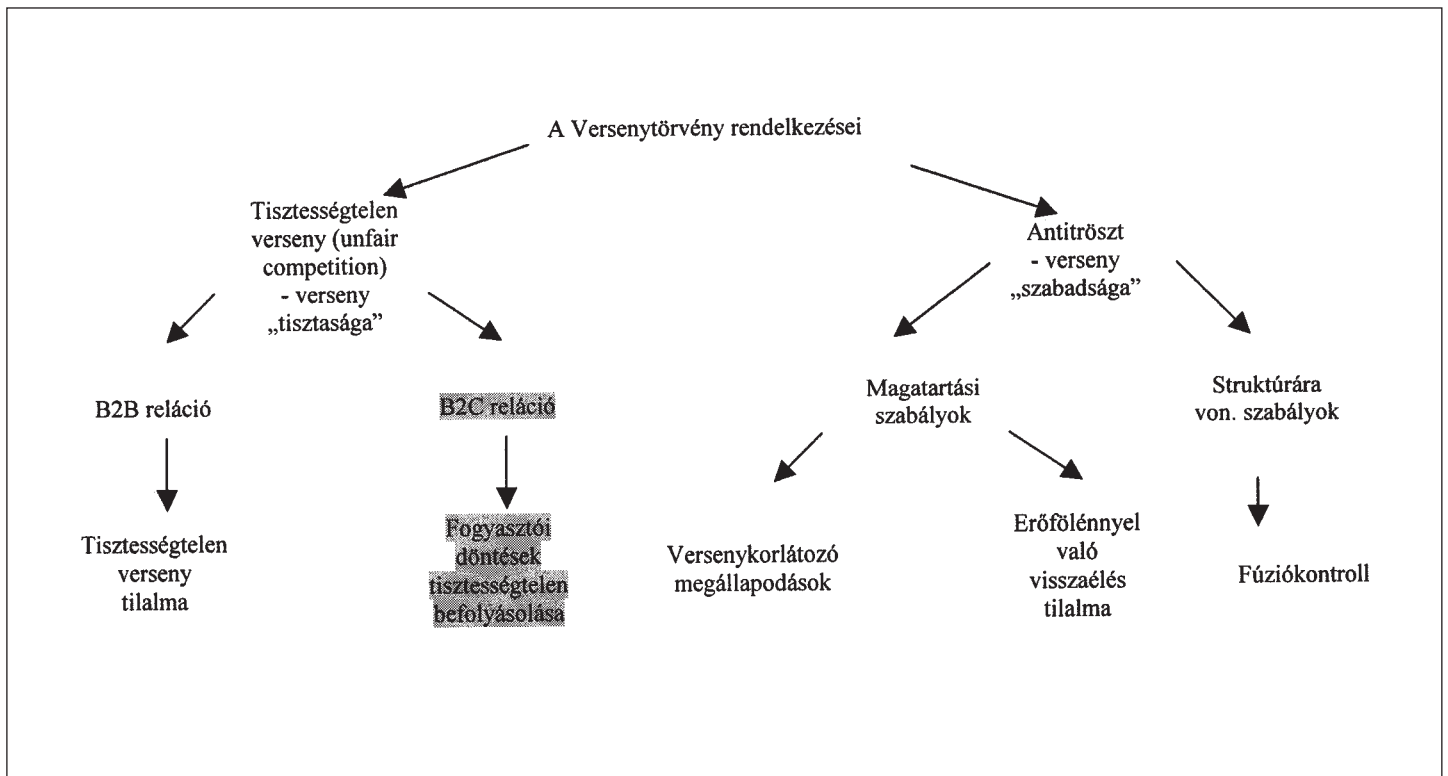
A Versenytörvény rendelkezései

Tisztességtelen verseny (unfair competition) - verseny „tisztasága"

Antitröszt - verseny „szabadsága"

B2B reláció

Tisztességtelen verseny tilalma

B2C reláció

Fogyasztói döntések tisztességtelen befolyásolása

Magatartási szabályok

Versenykorlátozó megállapodások

Erőfölénnyel való visszaélés tilalma

Struktúrára von. szabályok

Fúziókontroll